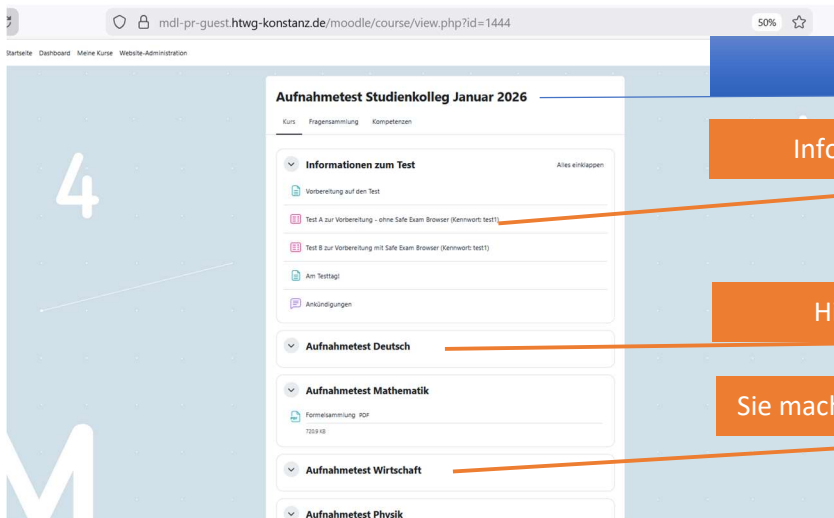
mdl-pr-guest.htwg-konstanz.de/moodle/course/view.php?id=1444

50%

Startseite Dashboard Meine Kurse Website-Administration

4

Aufnahmetest Studienkolleg Januar 2026

Kurs Fragensammlung Kompetenzen

Informationen zum Test

Alles einklappen

Vorbereitung auf den Test

Test A zur Vorbereitung - ohne Safe Exam Browser (Kennwort: test1)

Test B zur Vorbereitung mit Safe Exam Browser (Kennwort: test1)

Am Testtag!

Ankündigungen

Aufnahmetest Deutsch

Aufnahmetest Mathematik

Formelsammlung PDF

720,9 KB

Aufnahmetest Wirtschaft

Aufnahmetest Physik

M

Info

H

Sie mach